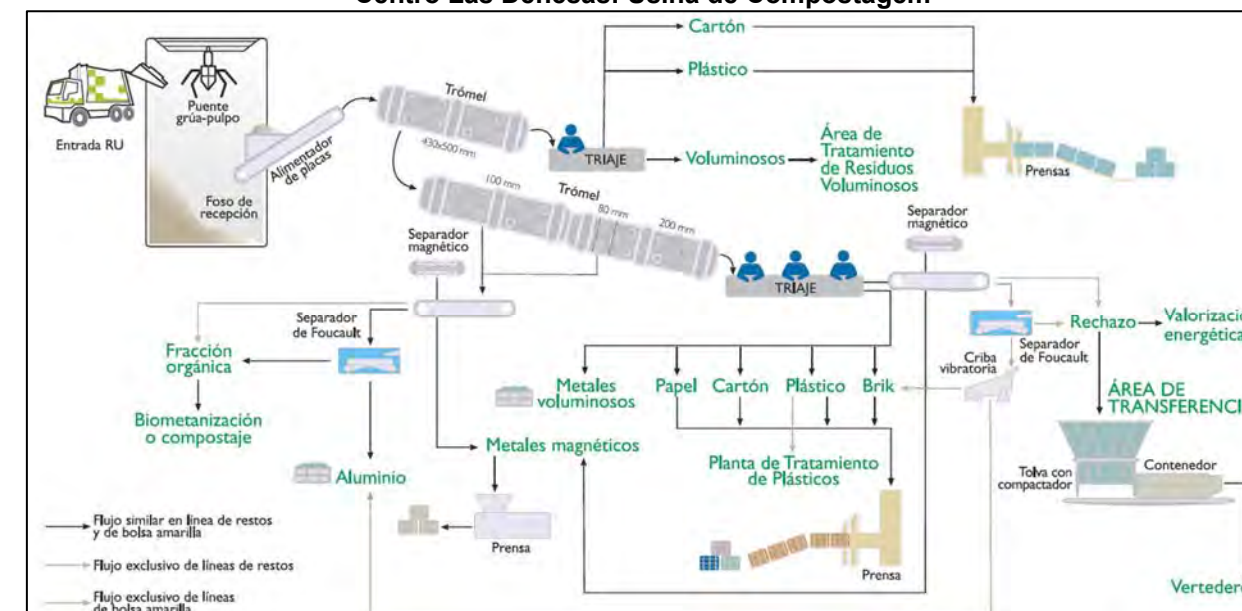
Centro Las Dehesas: Usina de Compostagem

Entrada RU

Puente grúa-pulpo

Foso de recepción

Alimentador de placas

Trómel

430x500 mm

Cartón

Plástico

TRIAJE

Voluminosos

Área de Tratamiento de Residuos Voluminosos

Prensas

100 mm

Trómel

80 mm

200 mm

Separador magnético

Separador magnético

TRIAJE

Separador de Foucault

Fracción orgánica

Biometanización o compostaje

Aluminio

Metales voluminosos

Papel

Cartón

Plástico

Brik

Metales magnéticos

Planta de Tratamiento de Plásticos

Criba vibratoria

Separador de Foucault

Rechazo

Valorizaci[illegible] energética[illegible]

ÁREA DE TRANSFERENCI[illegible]

Tolva con compactador

Contenedor

Prensa

Prensa

Vertede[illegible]

Flujo similar en línea de restos y de bolsa amarilla

Flujo exclusivo de líneas de restos

Flujo exclusivo de líneas de bolsa amarilla